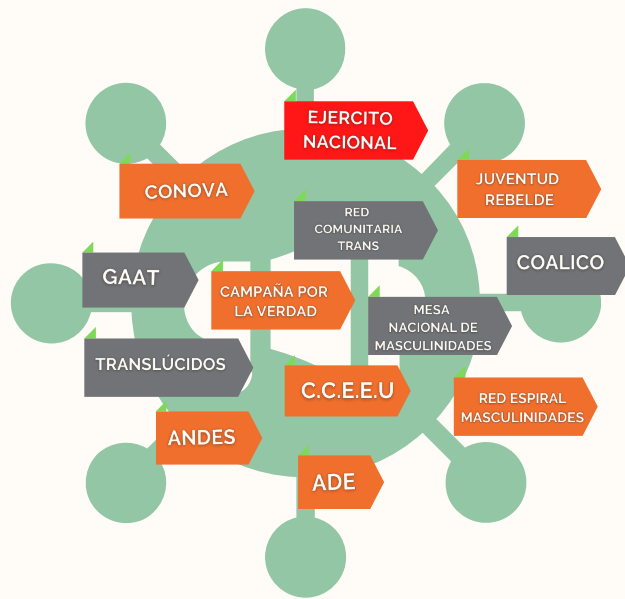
EJERCITO NACIONAL

CONOVA

JUVENTUD REBELDE

RED COMUNITARIA TRANS

GAAT

COALICO

CAMPAÑA POR LA VERDAD

MESA NACIONAL DE MASCULINIDADES

TRANSLÚCIDOS

C.C.E.E.U

RED ESPIRAL MASCULINIDADES

ANDES

ADE